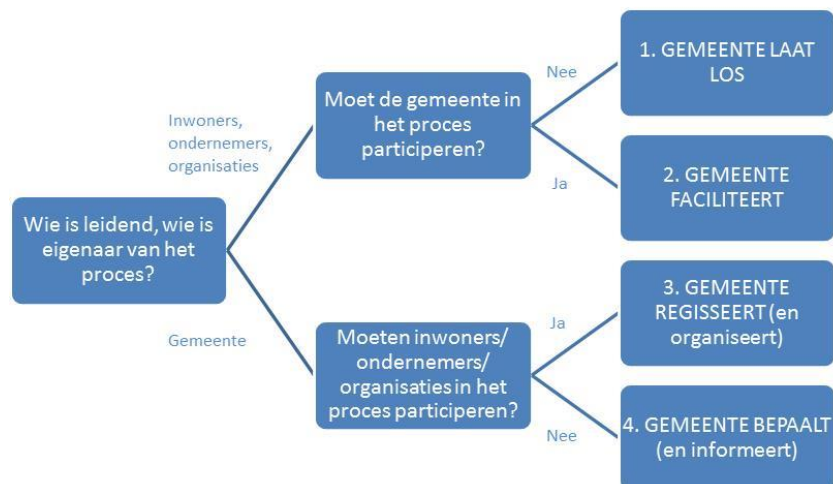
Wie is leidend, wie is eigenaar van het proces?

Inwoners, ondernemers, organisaties

Moet de gemeente in het proces participeren?

Nee

1. GEMEENTE LAAT LOS

Ja

2. GEMEENTE FACILITEERT

Gemeente

Moeten inwoners/ ondernemers/ organisaties in het proces participeren?

Ja

3. GEMEENTE REGISSEERT (en organiseert)

Nee

4. GEMEENTE BEPAALT (en informeert)